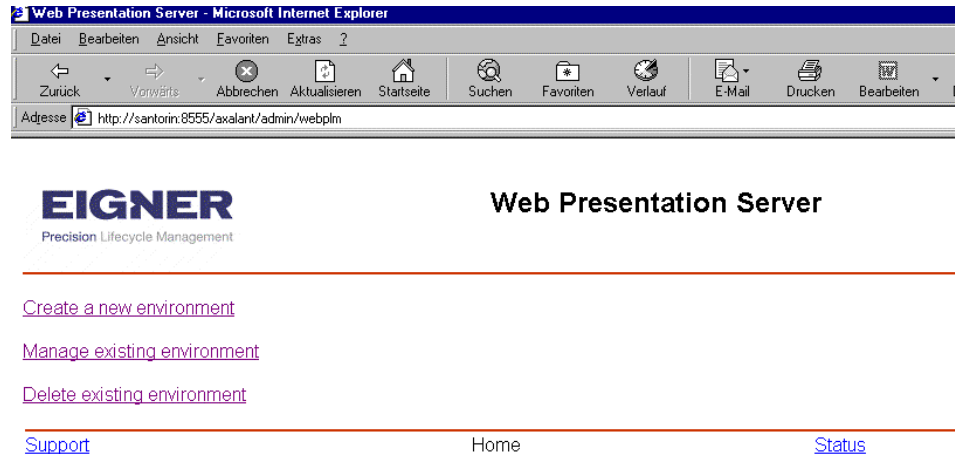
Web Presentation Server - Microsoft Internet Explorer

Datei Bearbeiten Ansicht Favoriten Extras ?

Zurück Vorwärts Abbrechen Aktualisieren Startseite Suchen Favoriten Verlauf E-Mail Drucken Bearbeiten

Adresse http://santorin:8555/axalant/admin/webplm

EIGNER
Precision Lifecycle Management

Web Presentation Server

Create a new environment

Manage existing environment

Delete existing environment

Support Home Status